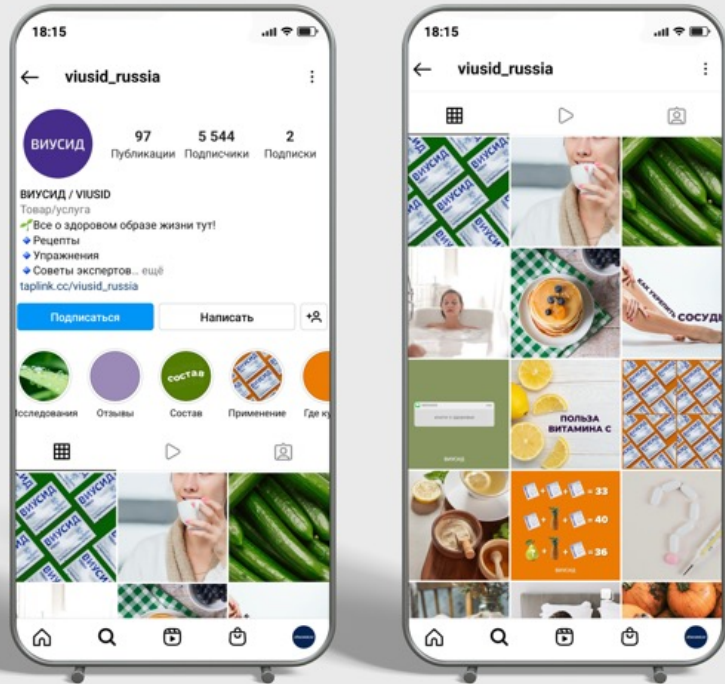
18:15

viusid_russia

ВИУСИД

97 Публикации
5 544 Подписчики
2 Подписки

ВИУСИД / VIUSID
Товар/услуга
Все о здоровом образе жизни тут!
Рецепты
Упражнения
Советы экспертов... ещё
taplink.cc/viusid_russia

Подписаться
Написать

Исследования
Отзывы
состав
Состав
Применение
Где ку

ВИУСИД
ВИУСИД

18:15

viusid_russia

ВИУСИД
КАК УКРЕПИТЬ СОСУДЫ
ПОЛЬЗА ВИТАМИНА С
ВИУСИД
= 33
= 40
= 36